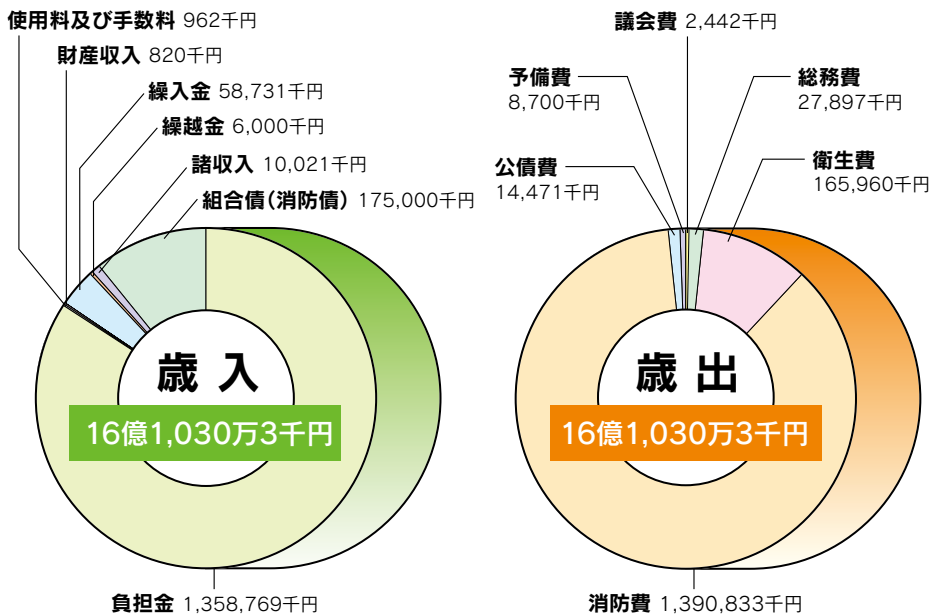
使用料及び手数料 962千円
財産収入 820千円
繰入金 58,731千円
繰越金 6,000千円
諸収入 10,021千円
組合債（消防債） 175,000千円

歳入
16億1,030万3千円

負担金 1,358,769千円

議会費 2,442千円
予備費 8,700千円
総務費 27,897千円
公債費 14,471千円
衛生費 165,960千円

歳出
16億1,030万3千円

消防費 1,390,833千円